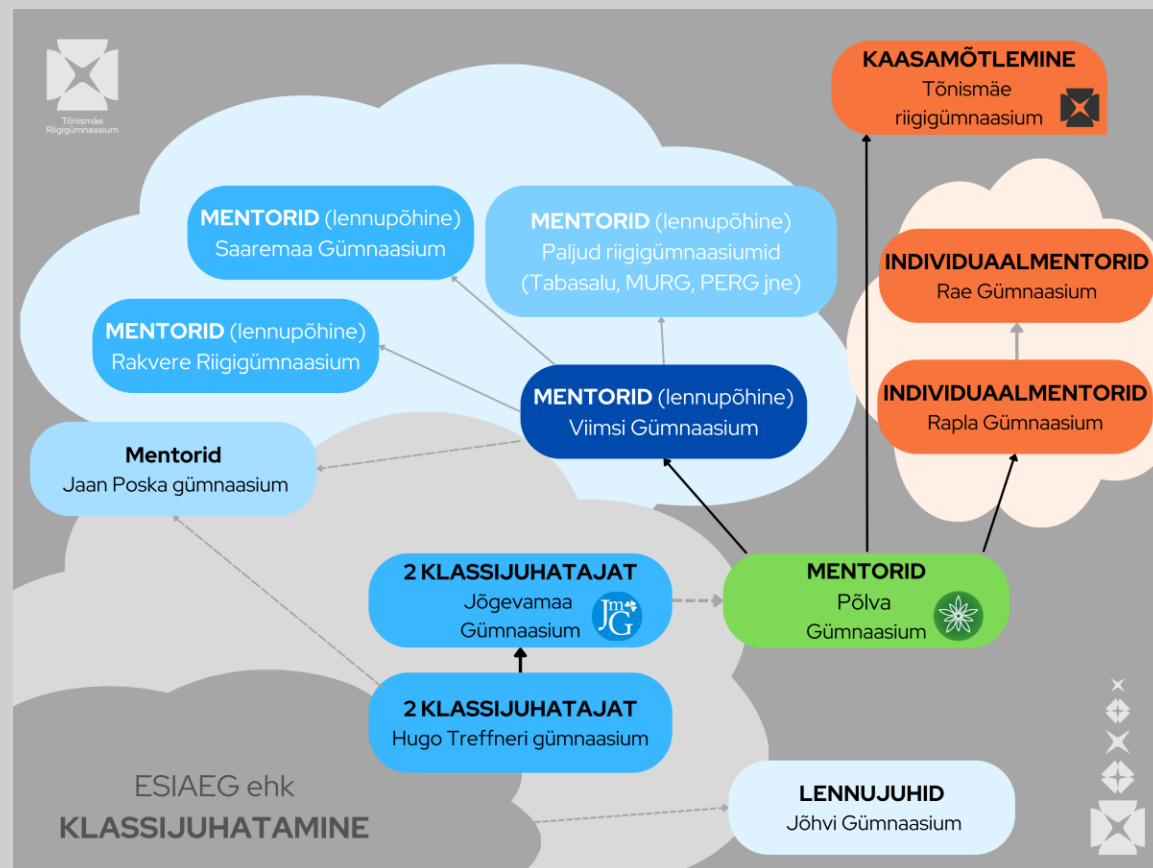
Tõnismäe Riigigümnaasium

KAASAMÕTLEMINE
Tõnismäe riigigümnaasium

MENTORID (lennupõhine)
Saaremaa Gümnaasium

MENTORID (lennupõhine)
Paljud riigigümnaasiumid (Tabasalu, MURG, PERG jne)

MENTORID (lennupõhine)
Rakvere Riigigümnaasium

INDIVIDUAALMENTORID
Rae Gümnaasium

INDIVIDUAALMENTORID
Rapla Gümnaasium

MENTORID (lennupõhine)
Viimsi Gümnaasium

Mentorid
Jaan Poska gümnaasium

2 KLASSIJUHATAJAT
Jõgevamaa Gümnaasium

JmG

MENTORID
Põlva Gümnaasium

2 KLASSIJUHATAJAT
Hugo Treffneri gümnaasium

ESIAEG ehk
KLASSIJUHATAMINE

LENNUJUHID
Jõhvi Gümnaasium